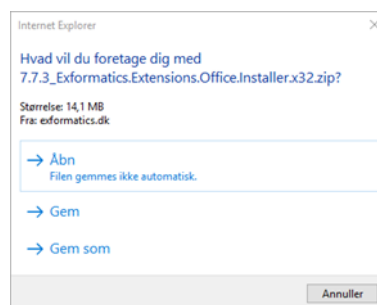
Internet Explorer

Hvad vil du foretage dig med 7.7.3_Exformatics.Extensions.Office.Installer.x32.zip?

Størrelse: 14,1 MB
Fra: exformatics.dk

→ Åbn
Filen gemmes ikke automatisk.

→ Gem

→ Gem som

Annuller